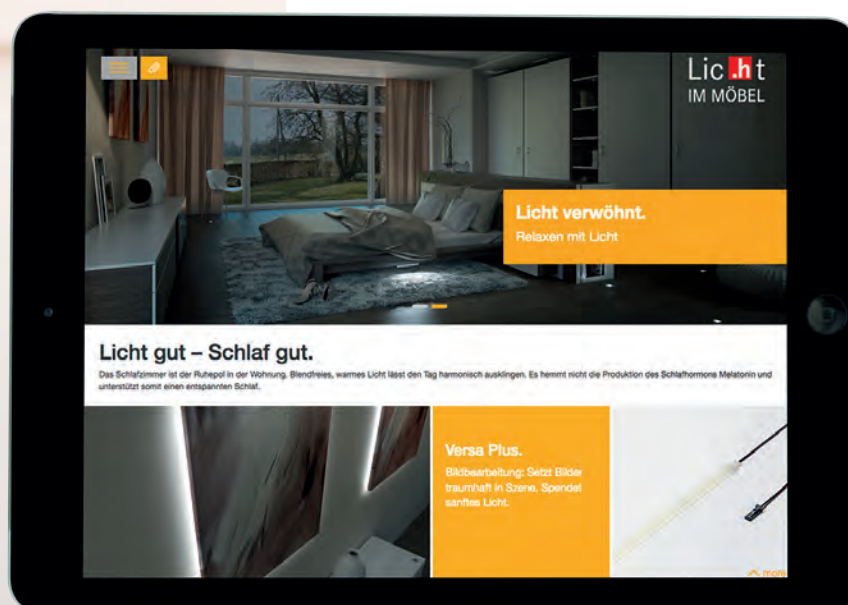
Lic.ht
IM MÖBEL

Licht verwöhnt.
Relaxen mit Licht

Licht gut – Schlaf gut.

Das Schlafzimmer ist der Ruhepol in der Wohnung. Blendfreies, warmes Licht lässt den Tag harmonisch ausklingen. Es hemmt nicht die Produktion des Schlafhormons Melatonin und unterstützt somit einen entspannten Schlaf.

Versa Plus.
Bildbearbeitung: Setzt Bilder traumhaft in Szene. Spendet sanftes Licht.

more